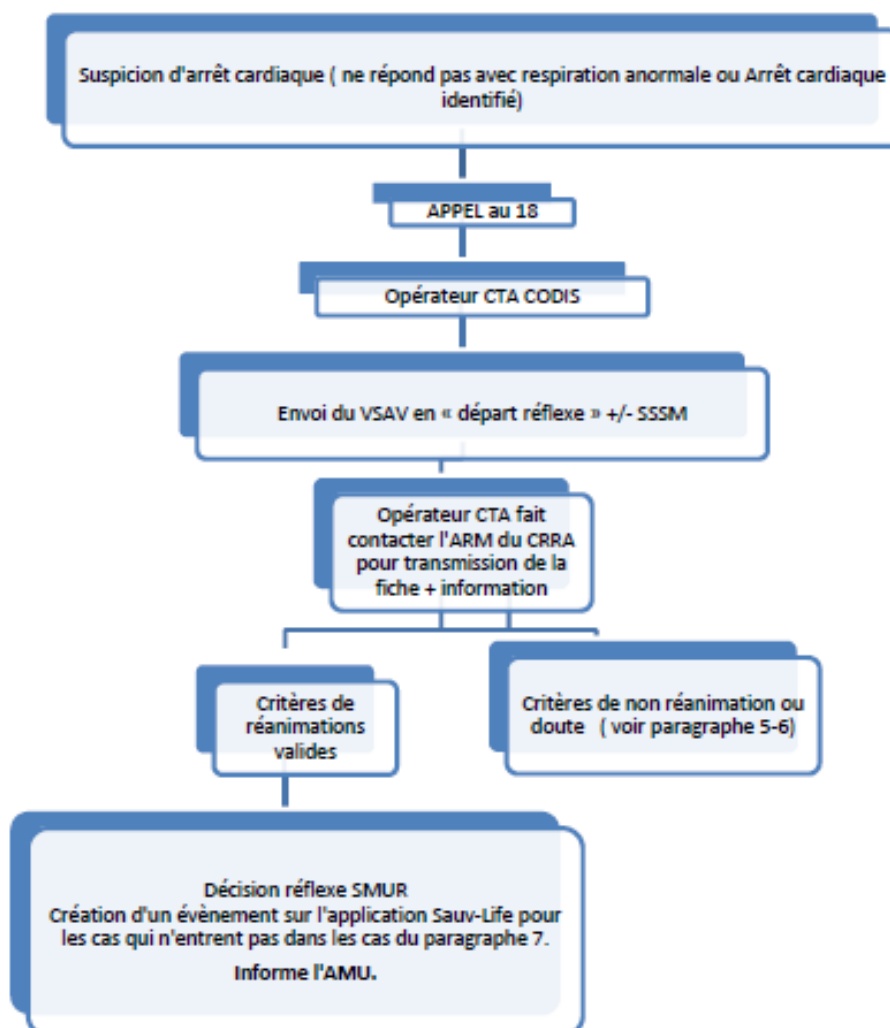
Suspicion d'arrêt cardiaque ( ne répond pas avec respiration anormale ou Arrêt cardiaque identifié)

APPEL au 18

Opérateur CTA CODIS

Envoi du VSAV en « départ réflexe » +/- SSSM

Opérateur CTA fait contacter l'ARM du CRRA pour transmission de la fiche + information

Critères de réanimations valides

Critères de non réanimation ou doute ( voir paragraphe 5-6)

Décision réflexe SMUR
Création d'un évènement sur l'application Sauv-Life pour les cas qui n'entrent pas dans les cas du paragraphe 7.

Informe l'AMU.